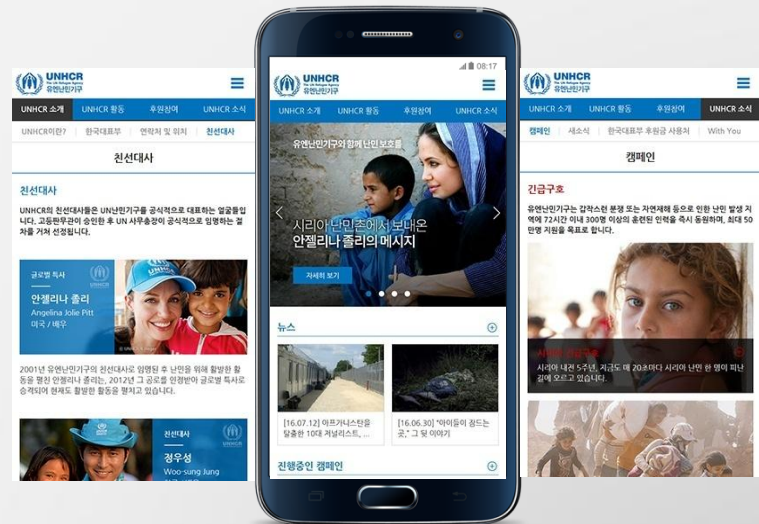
UNHCR
유엔난민기구

UNHCR 소개 | UNHCR 활동 | 후원참여 | UNHCR 소식

UNHCR이란? | 한국대표부 | 연락처 및 위치 | 친선대사

친선대사

친선대사

UNHCR의 친선대사들은 UN난민기구를 공식적으로 대표하는 얼굴들입니다. 고등판무관이 승인한 후 UN 사무총장이 공식적으로 임명하는 절차를 거쳐 선정됩니다.

글로벌 특사
안젤리나 졸리
Angelina Jolie Pitt
미국 / 배우

2001년 유엔난민기구의 친선대사로 임명된 후 난민을 위해 활발한 활동을 펼친 안젤리나 졸리는, 2012년 그 공로를 인정받아 글로벌 특사로 승격되어 현재도 활발한 활동을 펼치고 있습니다.

친선대사
정우성
Woo-sung Jung

08:17

UNHCR
유엔난민기구

UNHCR 소개 | UNHCR 활동 | 후원참여 | UNHCR 소식

유엔난민기구와 함께 난민 보호를

시리아 난민촌에서 보내온
안젤리나 졸리의 메시지

자세히 보기

뉴스

[16.07.12] 아프가니스탄을 탈출한 10대 커넘리스트, ...

[16.06.30] "아이들이 잠드는 곳," 그 뒷 이야기

진행중인 캠페인

UNHCR
유엔난민기구

UNHCR 소개 | UNHCR 활동 | 후원참여 | UNHCR 소식

캠페인 | 새소식 | 한국대표부 후원금 사용처 | With You

캠페인

긴급구호

유엔난민기구는 갑작스런 분쟁 또는 자연재해 등으로 인한 난민 발생 시에 72시간 이내 300명 이상의 훈련된 인력을 즉시 동원하며, 최대 50만명 지원을 목표로 합니다.

시리아 긴급구호
시리아 내전 5년년, 지금도 매 20초마다 시리아 난민 한 명이 피난길에 오르고 있습니다.